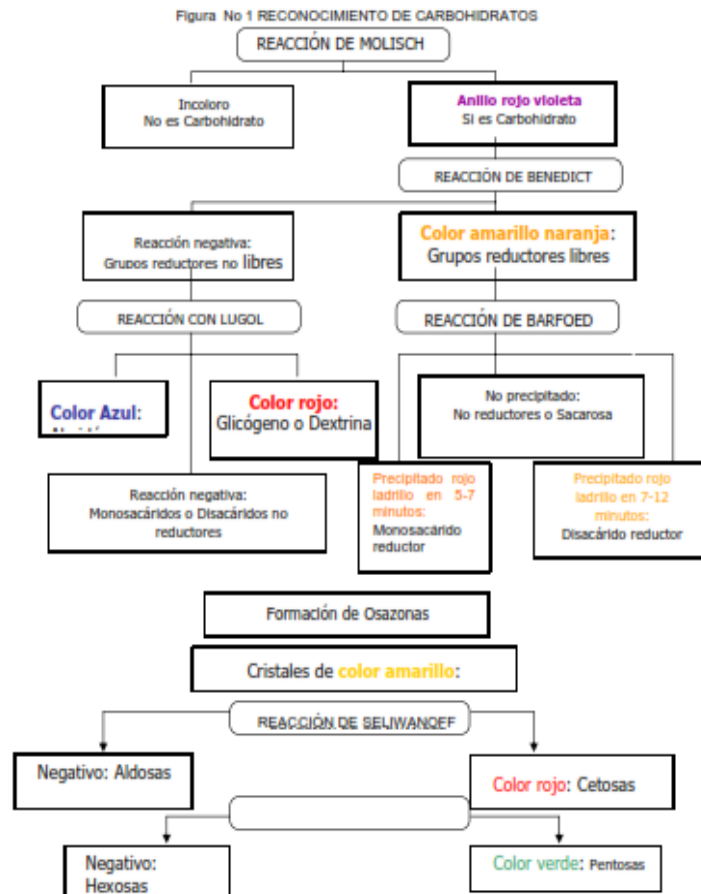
Figura No 1 RECONOCIMIENTO DE CARBOHIDRATOS

REACCIÓN DE MOLISCH

Incoloro
No es Carbohidrato

Anillo rojo violeta
Si es Carbohidrato

REACCIÓN DE BENEDICT

Reacción negativa:
Grupos reductores no libres

Color amarillo naranja:
Grupos reductores libres

REACCIÓN CON LUGOL

REACCIÓN DE BARFOED

Color Azul:
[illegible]

Color rojo:
Glicógeno o Dextrina

No precipitado:
No reductores o Sacarosa

Reacción negativa:
Monosacáridos o Disacáridos no reductores

Precipitado rojo ladrillo en 5-7 minutos:
Monosacárido reductor

Precipitado rojo ladrillo en 7-12 minutos:
Disacárido reductor

Formación de Osazonas

Cristales de color amarillo:

REACCIÓN DE SELIWANOFF

Negativo: Aldosas

Color rojo: Cetosas

Negativo:
Hexosas

Color verde: Pentosas